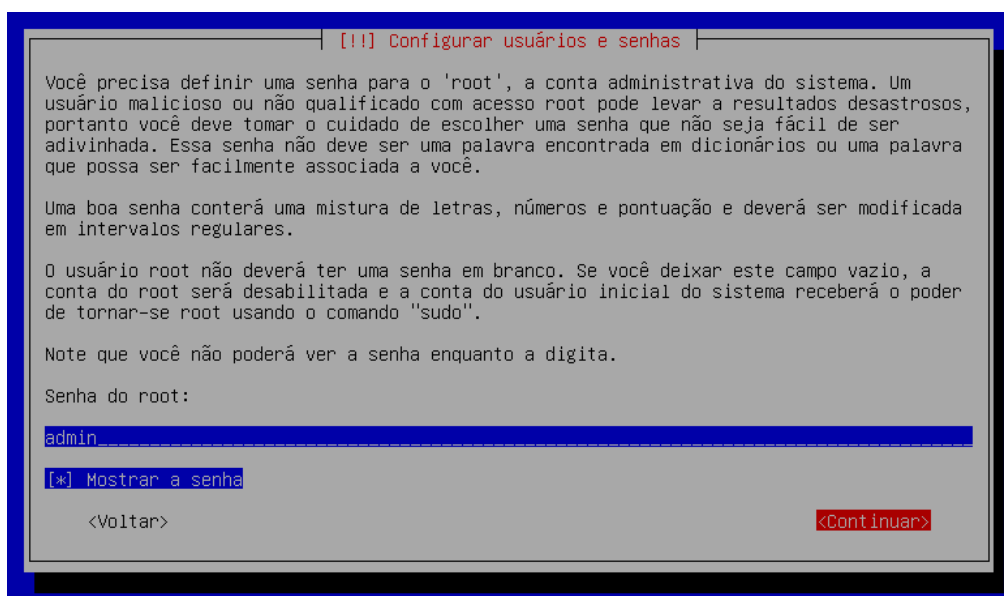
[!!] Configurar usuários e senhas

Você precisa definir uma senha para o 'root', a conta administrativa do sistema. Um usuário malicioso ou não qualificado com acesso root pode levar a resultados desastrosos, portanto você deve tomar o cuidado de escolher uma senha que não seja fácil de ser adivinhada. Essa senha não deve ser uma palavra encontrada em dicionários ou uma palavra que possa ser facilmente associada a você.

Uma boa senha conterá uma mistura de letras, números e pontuação e deverá ser modificada em intervalos regulares.

O usuário root não deverá ter uma senha em branco. Se você deixar este campo vazio, a conta do root será desabilitada e a conta do usuário inicial do sistema receberá o poder de tornar-se root usando o comando "sudo".

Note que você não poderá ver a senha enquanto a digita.

Senha do root:

admin

[*] Mostrar a senha

<Voltar>

<Continuar>